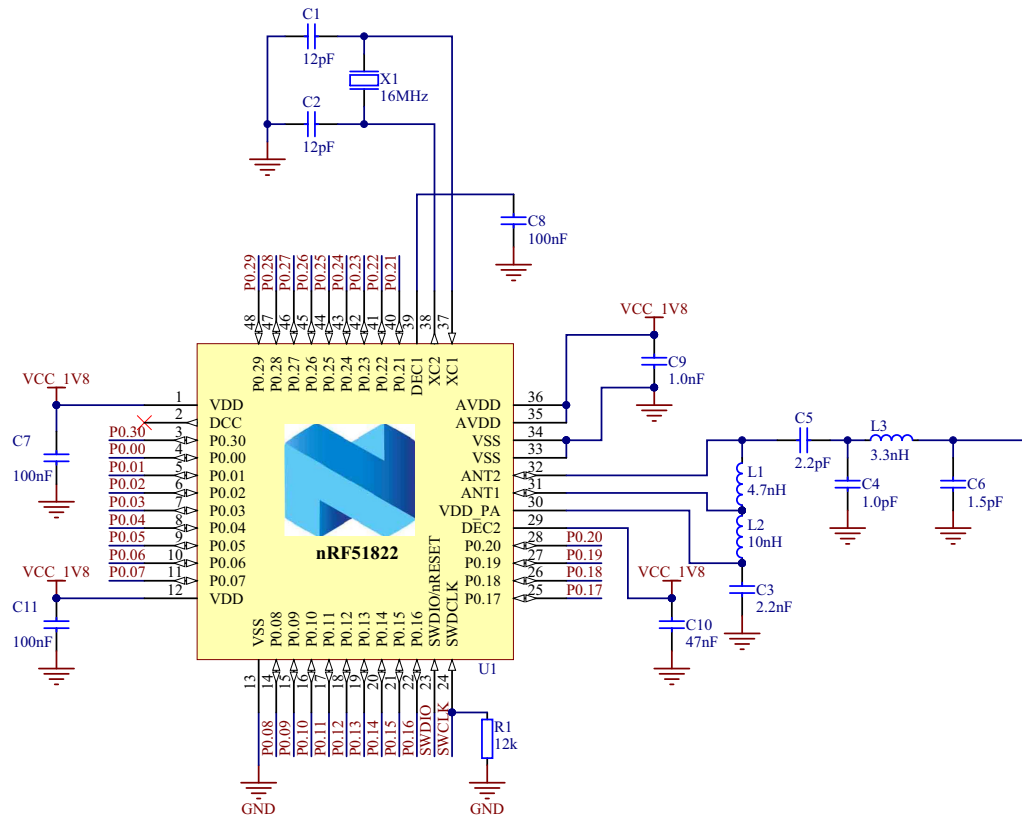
C1
12pF
X1
16MHz
C2
12pF
C8
100nF

P0.29 P0.28 P0.27 P0.26 P0.25 P0.24 P0.23 P0.22 P0.21
48 47 46 45 44 43 42 41 40 39 38 37
P0.29 P0.28 P0.27 P0.26 P0.25 P0.24 P0.23 P0.22 P0.21 DEC1 XC2 XC1

VCC_1V8
C9
1.0nF

VCC_1V8
C7
100nF

1 VDD
2 DCC
P0.30 3 P0.30
P0.00 4 P0.00
P0.01 5 P0.01
P0.02 6 P0.02
P0.03 7 P0.03
P0.04 8 P0.04
P0.05 9 P0.05
P0.06 10 P0.06
P0.07 11 P0.07
12 VDD

VCC_1V8
C11
100nF

nRF51822

AVDD 36
AVDD 35
VSS 34
VSS 33
ANT2 32
ANT1 31
VDD_PA 30
DEC2 29
P0.20 28 P0.20
P0.19 27 P0.19
P0.18 26 P0.18
P0.17 25 P0.17

C5
2.2pF
L3
3.3nH
L1
4.7nH
C4
1.0pF
C6
1.5pF
L2
10nH
C3
2.2nF
VCC_1V8
C10
47nF

VSS P0.08 P0.09 P0.10 P0.11 P0.12 P0.13 P0.14 P0.15 P0.16 SWDIO/nRESET SWDCLK
U1
13 14 15 16 17 18 19 20 21 22 23 24
P0.08 P0.09 P0.10 P0.11 P0.12 P0.13 P0.14 P0.15 P0.16 SWDIO SWCLK
R1
12k
GND
GND